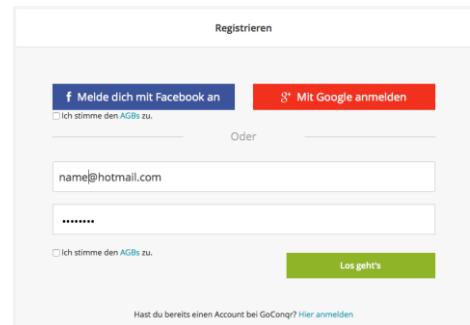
Registrieren

f Melde dich mit Facebook an

g+ Mit Google anmelden

Ich stimme den AGBs zu.

Oder

name@hotmail.com

••••••••

Ich stimme den AGBs zu.

Los geht's

Hast du bereits einen Account bei GoConqr? Hier anmelden